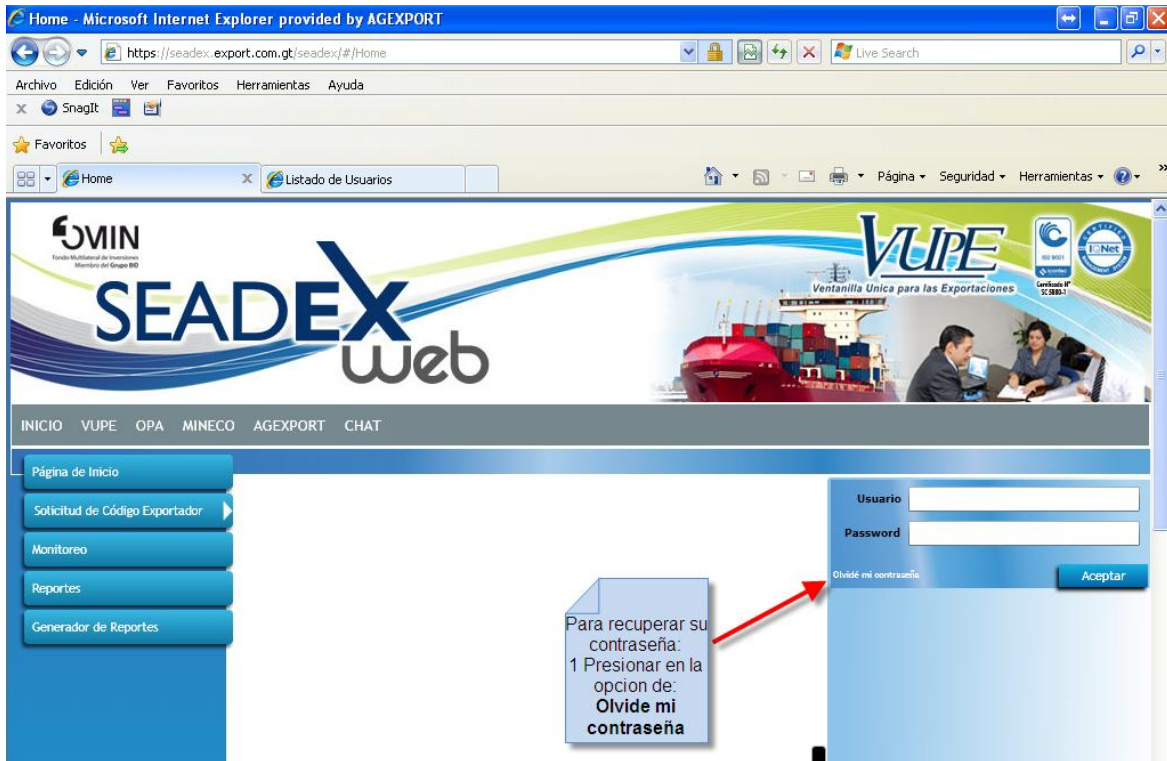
Home - Microsoft Internet Explorer provided by AGEXPORT

https://seadex.export.com.gt/seadex/#/Home

Live Search

Archivo Edición Ver Favoritos Herramientas Ayuda

SnagIt

Favoritos

Home

Listado de Usuarios

Página Seguridad Herramientas

FOMIN
Fondo Multilateral de Inversiones
Miembro del Grupo BID

SEADEX web

VUPE
Ventanilla Unica para las Exportaciones

IQNet

Certificado N° SC5880-1

INICIO VUPE OPA MINECO AGEXPORT CHAT

Página de Inicio

Solicitud de Código Exportador

Monitoreo

Reportes

Generador de Reportes

Usuario

Password

Olvidé mi contraseña

Aceptar

Para recuperar su contraseña:
1 Presionar en la opcion de:
Olvide mi contraseña